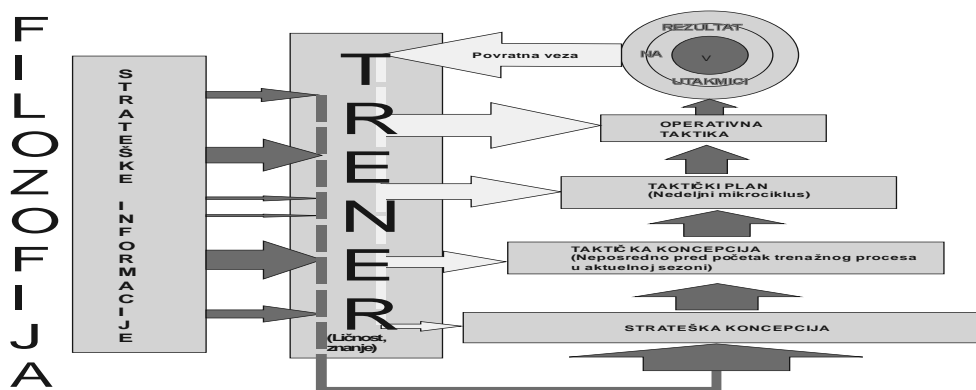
F I L O Z O F I J A

STRATEŠKE INFORMACIJE

TRENER
(Ličnost, znanje)

Povratna veza

REZULTAT
NA
V
UTAKMICI

OPERATIVNA TAKTIKA

TAKTIČKI PLAN
(Nedeljni mikrociklus)

TAKTIČ KA KONCEPCIJA
(Neposredno pred početak trenažnog procesa u aktuelnoj sezoni)

STRATEŠKA KONCEPCIJA